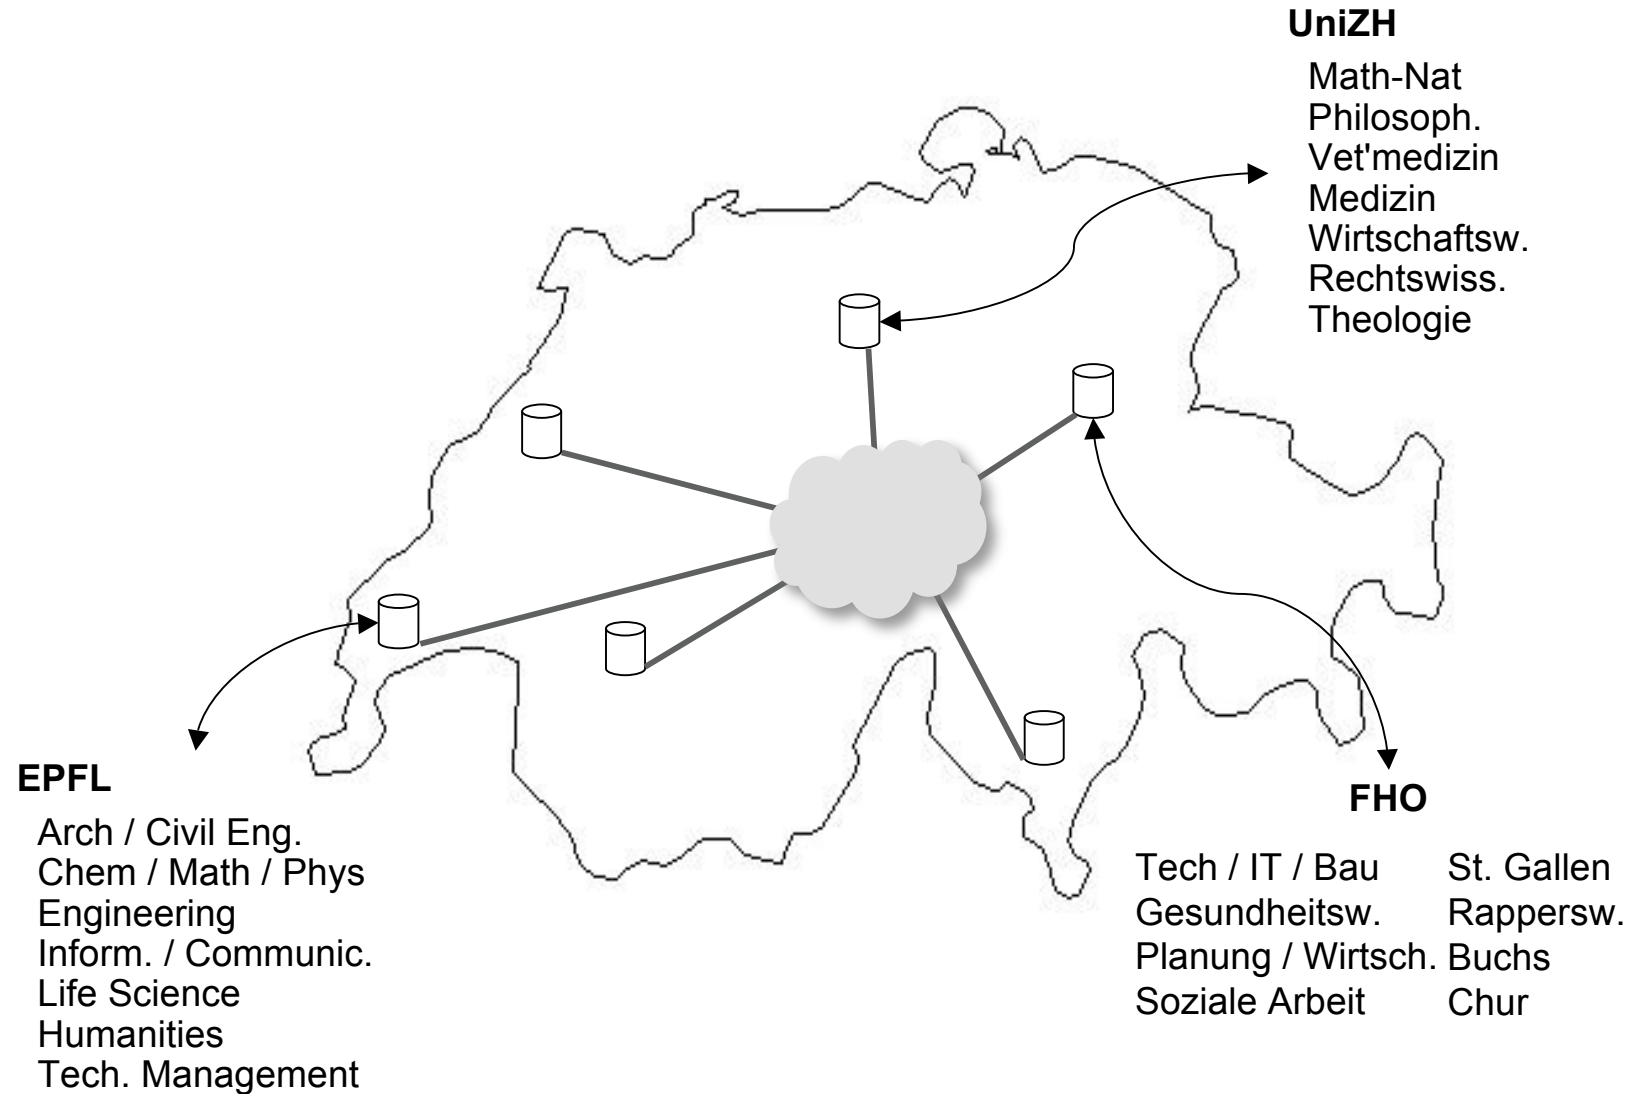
UniZH

Math-Nat
Philosoph.
Vet'medizin
Medizin
Wirtschaftsw.
Rechtswiss.
Theologie

EPFL

Arch / Civil Eng.
Chem / Math / Phys
Engineering
Inform. / Communic.
Life Science
Humanities
Tech. Management

FHO

| | |
|---|---|
| Tech / IT / Bau | St. Gallen |
| Gesundheitsw. | Rappersw. |
| Planung / Wirtsch. | Buchs |
| Soziale Arbeit | Chur |